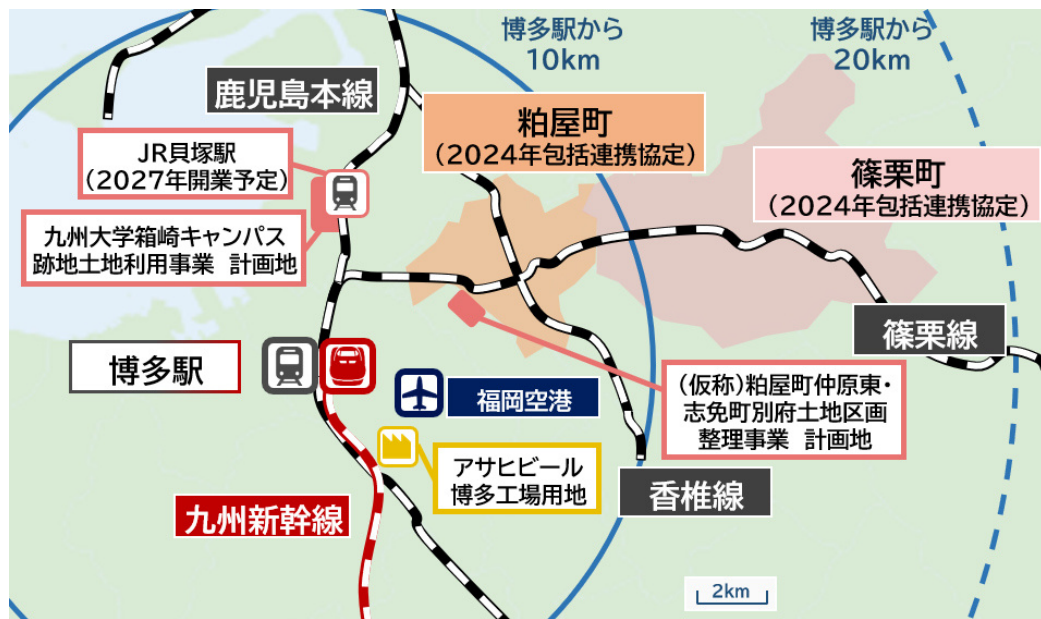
博多駅から
10km

博多駅から
20km

鹿児島本線

粕屋町
(2024年包括連携協定)

JR貝塚駅
(2027年開業予定)

篠栗町
(2024年包括連携協定)

九州大学箱崎キャンパス
跡地土地利用事業　計画地

篠栗線

博多駅

福岡空港

(仮称)粕屋町仲原東・
志免町別府土地区画
整理事業　計画地

アサヒビール
博多工場用地

香椎線

九州新幹線

2km